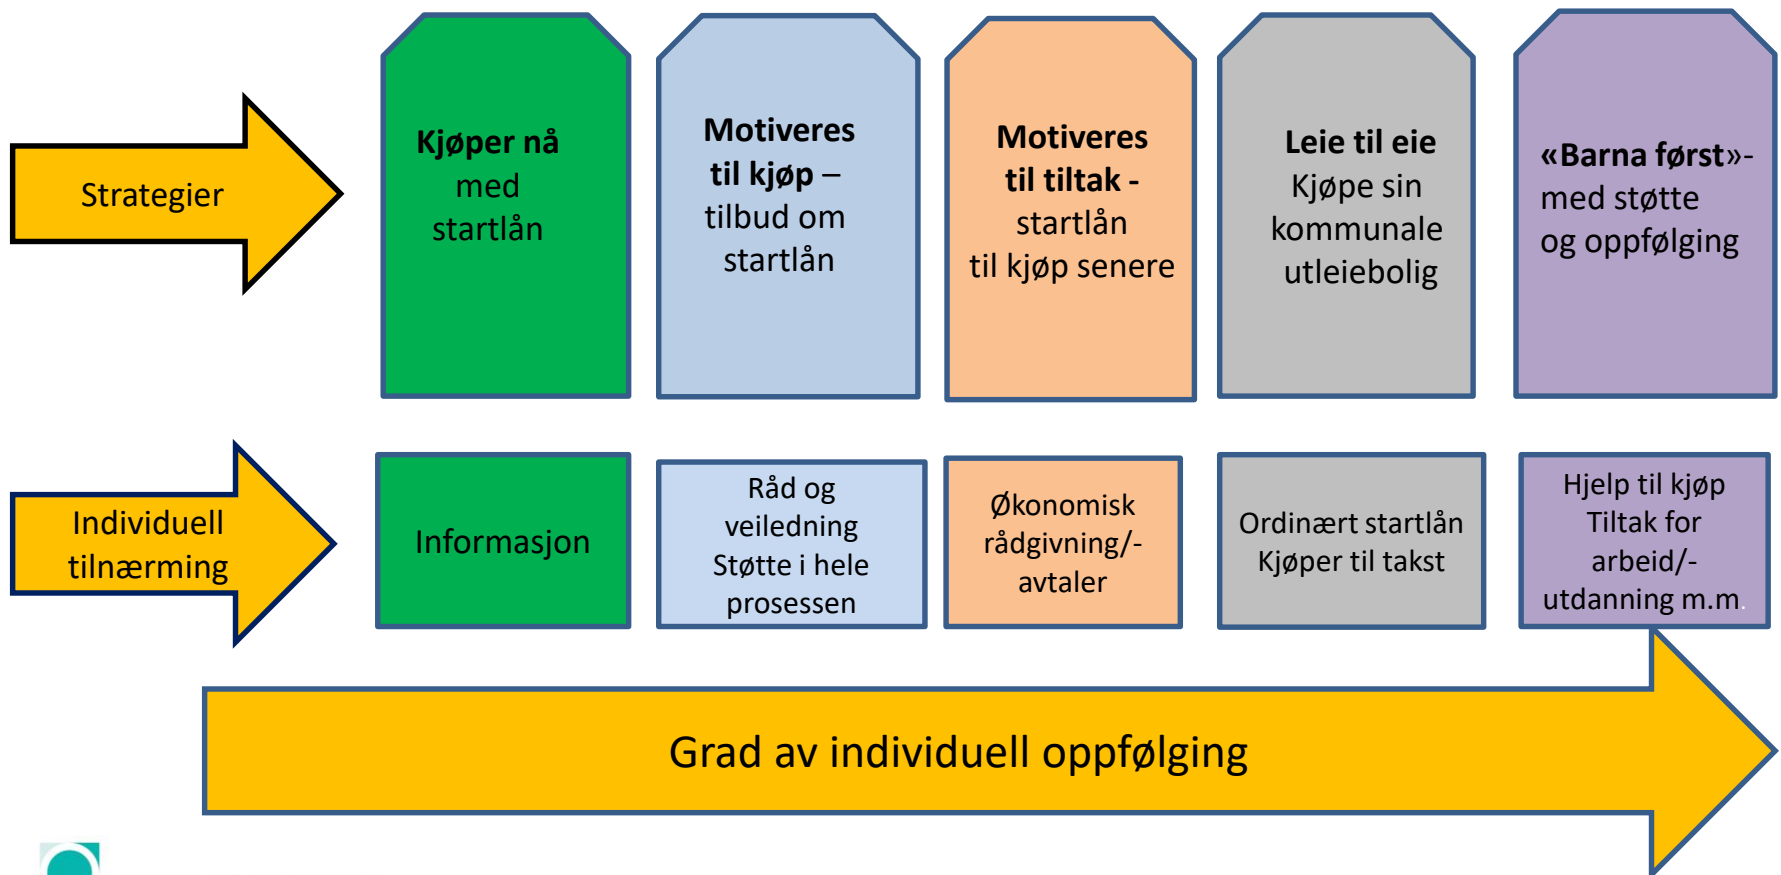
Strategier

Kjøper nå med startlån

Motiveres til kjøp – tilbud om startlån

Motiveres til tiltak - startlån til kjøp senere

Leie til eie Kjøpe sin kommunale utleiebolig

«Barna først»- med støtte og oppfølging

Individuell tilnærming

Informasjon

Råd og veiledning Støtte i hele prosessen

Økonomisk rådgivning/- avtaler

Ordinært startlån Kjøper til takst

Hjelp til kjøp Tiltak for arbeid/- utdanning m.m.

Grad av individuell oppfølging